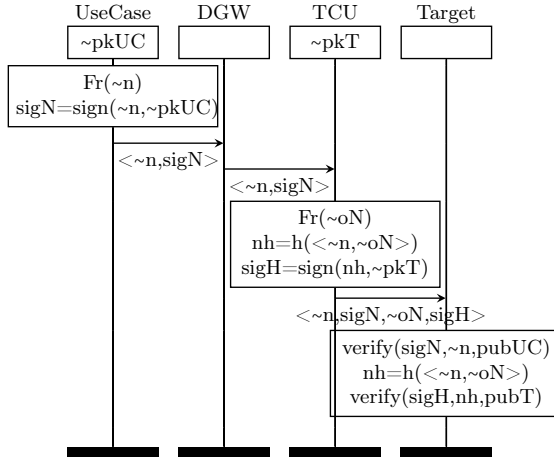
UseCase
DGW
TCU
Target

~pkUC

~pkT

Fr(~n)
sigN=sign(~n,~pkUC)

<~n,sigN>

<~n,sigN>

Fr(~oN)
nh=h(<~n,~oN>)
sigH=sign(nh,~pkT)

<~n,sigN,~oN,sigH>

verify(sigN,~n,pubUC)
nh=h(<~n,~oN>)
verify(sigH,nh,pubT)